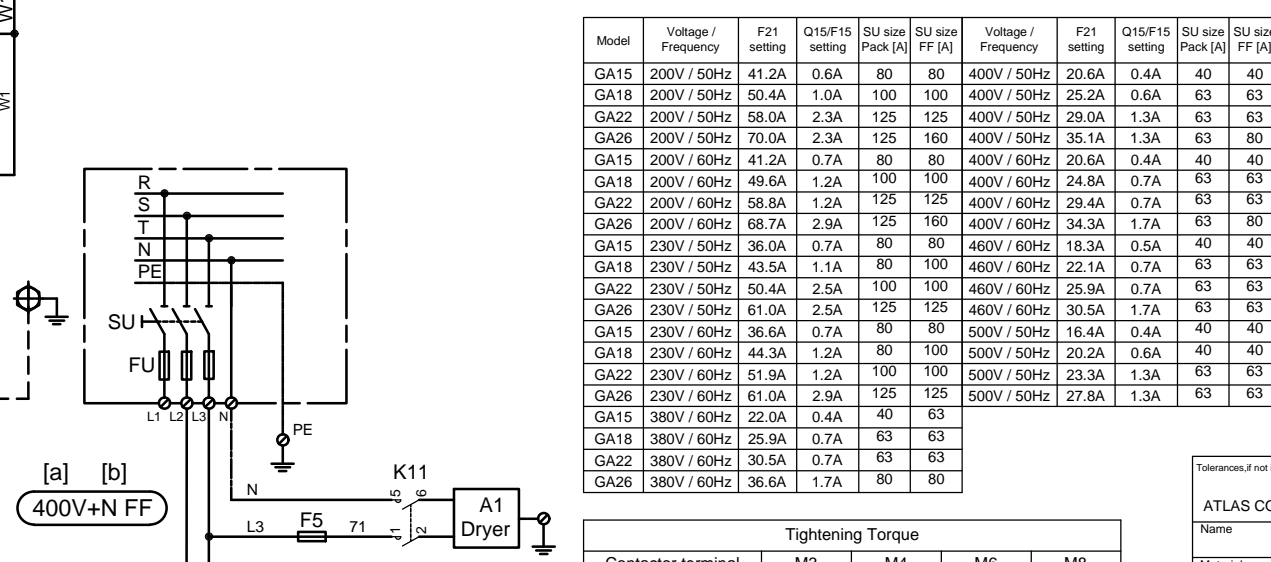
W
W1

R
S
T
N
PE
SU
FU
L1 L2 L3 N
PE
[a] [b]
400V+N FF
K11
N
5 6
L3 F5 71
1 2
A1 Dryer

| Model | Voltage / Frequency | F21 setting | Q15/F15 setting | SU size Pack [A] | SU size FF [A] | Voltage / Frequency | F21 setting | Q15/F15 setting | SU size Pack [A] | SU size FF [A] |
|---|---|---|---|---|---|---|---|---|---|---|
| GA15 | 200V / 50Hz | 41.2A | 0.6A | 80 | 80 | 400V / 50Hz | 20.6A | 0.4A | 40 | 40 |
| GA18 | 200V / 50Hz | 50.4A | 1.0A | 100 | 100 | 400V / 50Hz | 25.2A | 0.6A | 63 | 63 |
| GA22 | 200V / 50Hz | 58.0A | 2.3A | 125 | 125 | 400V / 50Hz | 29.0A | 1.3A | 63 | 63 |
| GA26 | 200V / 50Hz | 70.0A | 2.3A | 125 | 160 | 400V / 50Hz | 35.1A | 1.3A | 63 | 80 |
| GA15 | 200V / 60Hz | 41.2A | 0.7A | 80 | 80 | 400V / 60Hz | 20.6A | 0.4A | 40 | 40 |
| GA18 | 200V / 60Hz | 49.6A | 1.2A | 100 | 100 | 400V / 60Hz | 24.8A | 0.7A | 63 | 63 |
| GA22 | 200V / 60Hz | 58.8A | 1.2A | 125 | 125 | 400V / 60Hz | 29.4A | 0.7A | 63 | 63 |
| GA26 | 200V / 60Hz | 68.7A | 2.9A | 125 | 160 | 400V / 60Hz | 34.3A | 1.7A | 63 | 80 |
| GA15 | 230V / 50Hz | 36.0A | 0.7A | 80 | 80 | 460V / 60Hz | 18.3A | 0.5A | 40 | 40 |
| GA18 | 230V / 50Hz | 43.5A | 1.1A | 80 | 100 | 460V / 60Hz | 22.1A | 0.7A | 63 | 63 |
| GA22 | 230V / 50Hz | 50.4A | 2.5A | 100 | 100 | 460V / 60Hz | 25.9A | 0.7A | 63 | 63 |
| GA26 | 230V / 50Hz | 61.0A | 2.5A | 125 | 125 | 460V / 60Hz | 30.5A | 1.7A | 63 | 63 |
| GA15 | 230V / 60Hz | 36.6A | 0.7A | 80 | 80 | 500V / 50Hz | 16.4A | 0.4A | 40 | 40 |
| GA18 | 230V / 60Hz | 44.3A | 1.2A | 80 | 100 | 500V / 50Hz | 20.2A | 0.6A | 40 | 40 |
| GA22 | 230V / 60Hz | 51.9A | 1.2A | 100 | 100 | 500V / 50Hz | 23.3A | 1.3A | 63 | 63 |
| GA26 | 230V / 60Hz | 61.0A | 2.9A | 125 | 125 | 500V / 50Hz | 27.8A | 1.3A | 63 | 63 |
| GA15 | 380V / 60Hz | 22.0A | 0.4A | 40 | 63 | | | | | |
| GA18 | 380V / 60Hz | 25.9A | 0.7A | 63 | 63 | | | | | |
| GA22 | 380V / 60Hz | 30.5A | 0.7A | 63 | 63 | | | | | |
| GA26 | 380V / 60Hz | 36.6A | 1.7A | 80 | 80 | | | | | |

Tolerances,if not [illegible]
ATLAS CO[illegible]
Name

| Tightening Torque | | | | |
|---|---|---|---|---|
| Contactor terminal | M3 | M4 | M6 | M8 |